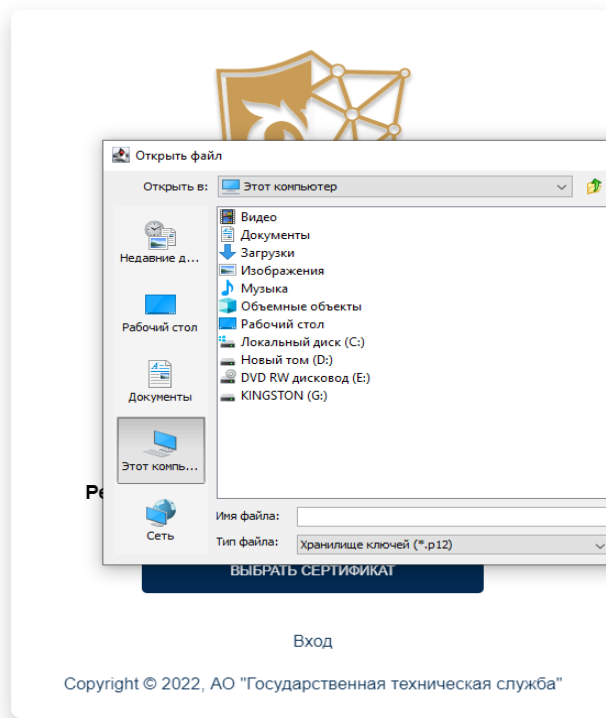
Открыть файл

Открыть в: Этот компьютер

Недавние д...
Рабочий стол
Документы
Этот компь...
Сеть

Видео
Документы
Загрузки
Изображения
Музыка
Объемные объекты
Рабочий стол
Локальный диск (C:)
Новый том (D:)
DVD RW дисковод (E:)
KINGSTON (G:)

Имя файла:
Тип файла: Хранилище ключей (*.p12)

Ре

ВЫБРАТЬ СЕРТИФИКАТ

Вход

Copyright © 2022, АО "Государственная техническая служба"